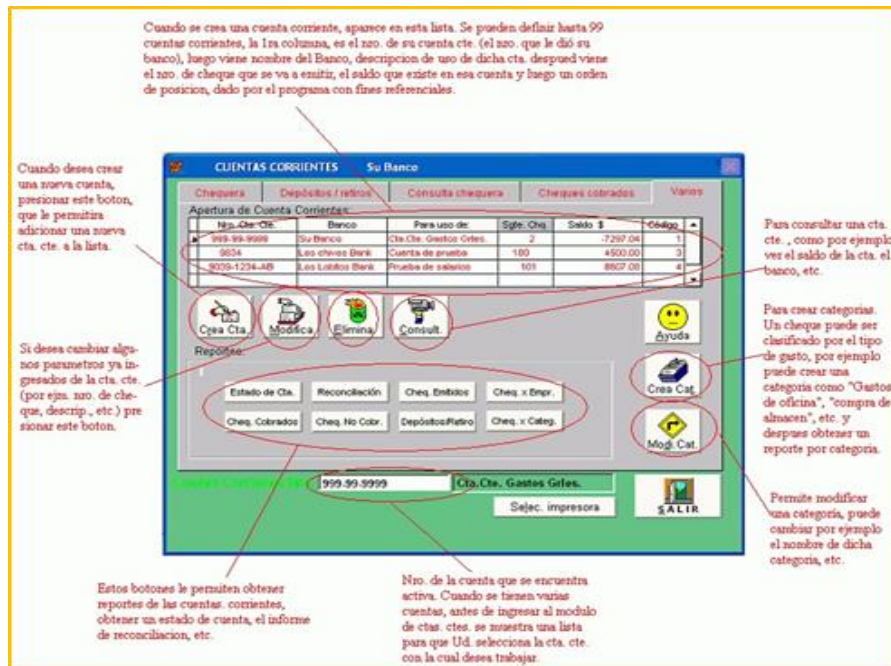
Cuando se crea una cuenta corriente, aparece en esta lista. Se pueden definir hasta 99 cuentas corrientes, la 1ra columna, es el nro. de su cuenta cte. (el nro. que le dió su banco), luego viene nombre del Banco, descripcion de uso de dicha cta. despued viene el nro. de cheque que se va a emitir, el saldo que existe en esa cuenta y luego un orden de posicion, dado por el programa con fines referenciales.

Cuando desea crear una nueva cuenta, presionar este boton, que le permitira adicionar una nueva cta. cte. a la lista.

CUENTAS CORRIENTES Su Banco

Chequera | Depósitos / retiros | Consulta chequera | Cheques cobrados | Varios

Apertura de Cuenta Corrientes:

| Nro. Cta. Cte. | Banco | Para uso de: | Sgte. Chq. | Saldo $ | Código |
|---|---|---|---|---|---|
| 999-99-9999 | Su Banco | Cta.Cte. Gastos Grles. | 2 | -7297.04 | 1 |
| 9834 | Los chivos Bank | Cuenta de prueba | 180 | 4500.00 | 3 |
| 9039-1234-AB | Los Lobitos Bank | Prueba de salarios | 101 | 8807.00 | 4 |

Crea Cta. | Modifica. | Elimina | Consult. | Ayuda

Reportes:

Estado de Cta. | Reconciliación | Cheq. Emitidos | Cheq. x Empr.
Cheq. Cobrados | Cheq. No Cobr. | Depósitos/Retiro | Cheq. x Categ.

Crea Cat. | Modi. Cat.

Cuenta Corriente Nro. 999-99-9999 | Cta.Cte. Gastos Grles.

Selec. impresora | SALIR

Para consultar una cta. cte. , como por ejemplo ver el saldo de la cta. el banco, etc.

Para crear categorias. Un cheque puede ser clasificado por el tipo de gasto, por ejemplo puede crear una categoria como "Gastos de oficina", "compra de almacen", etc. y despues obtener un reporte por categoria.

Si desea cambiar algunos parametros ya ingresados de la cta. cte. (por ejm. nro. de cheque, descrip., etc.) presionar este boton.

Permite modificar una categoria, puede cambiar por ejemplo el nombre de dicha categoria, etc.

Estos botones le permiten obtener reportes de las cuentas. corrientes, obtener un estado de cuenta, el informe de reconciliacion, etc.

Nro. de la cuenta que se encuentra activa. Cuando se tienen varias cuentas, antes de ingresar al modulo de ctas. ctes. se muestra una lista para que Ud. selecciona la cta. cte. con la cual desea trabajar.